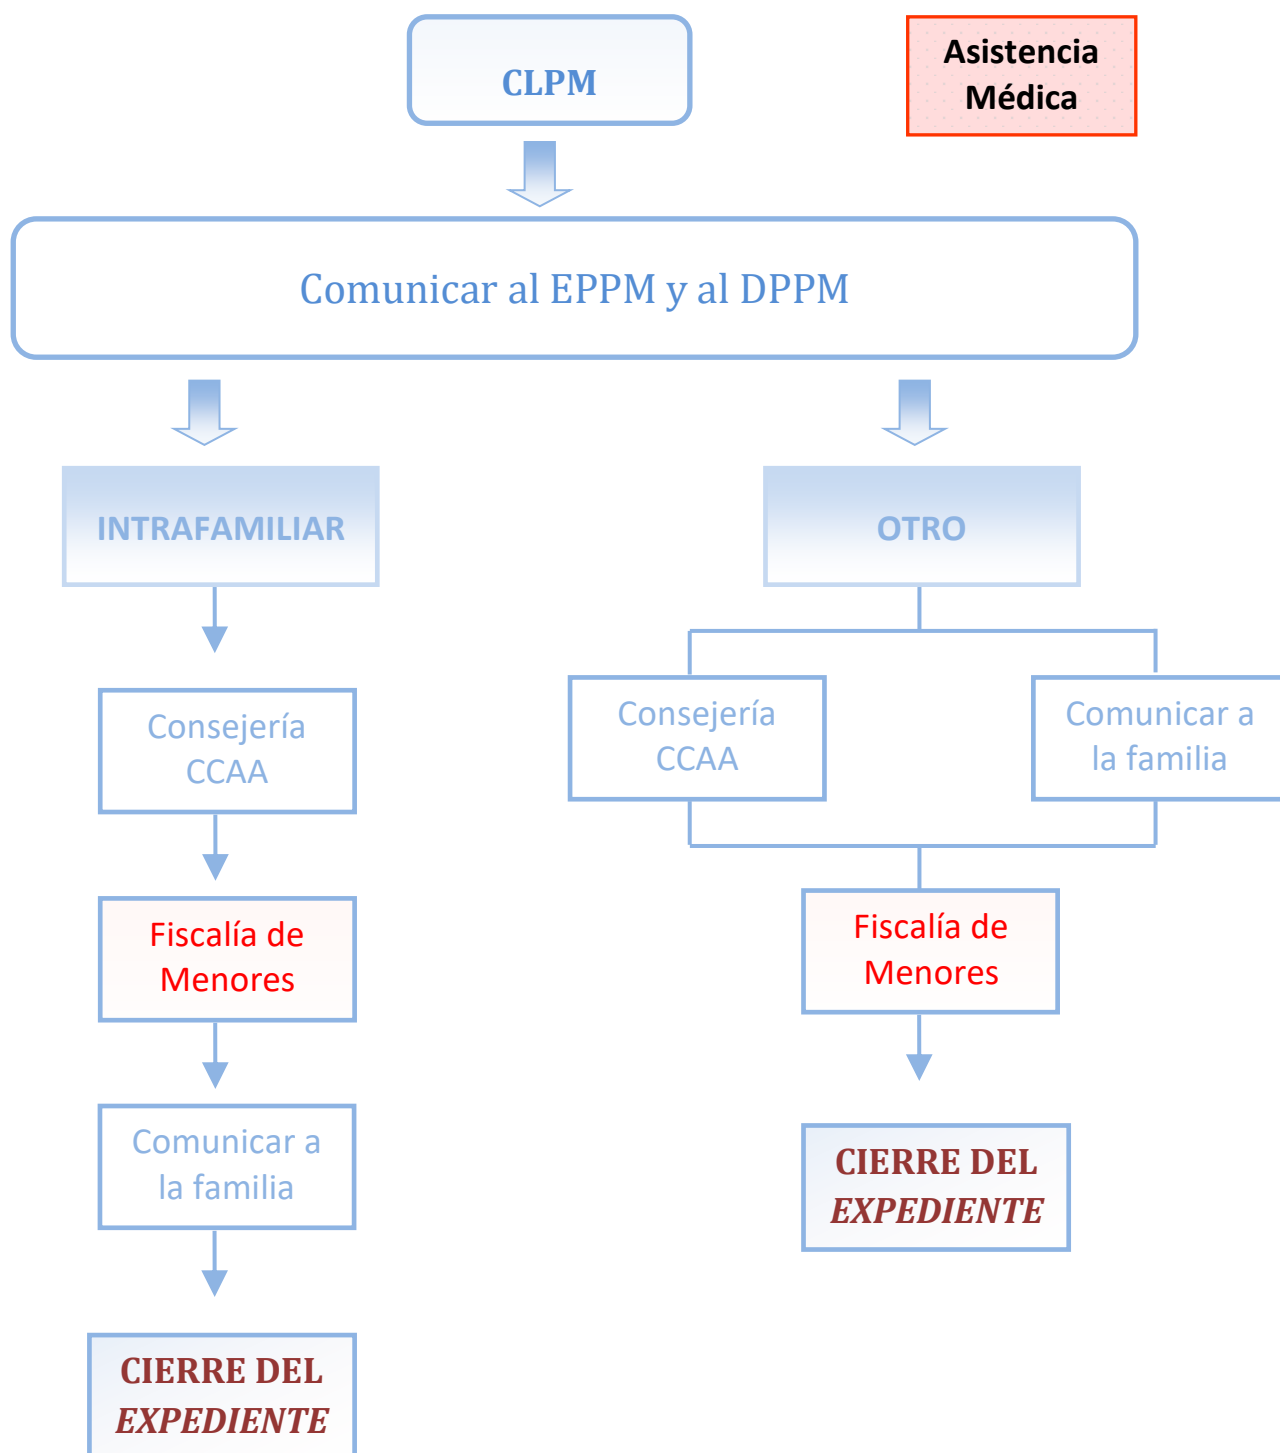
CLPM

Asistencia Médica

Comunicar al EPPM y al DPPM

INTRAFAMILIAR

Consejería CCAA

Fiscalía de Menores

Comunicar a la familia

CIERRE DEL *EXPEDIENTE*

OTRO

Consejería CCAA

Comunicar a la familia

Fiscalía de Menores

CIERRE DEL *EXPEDIENTE*